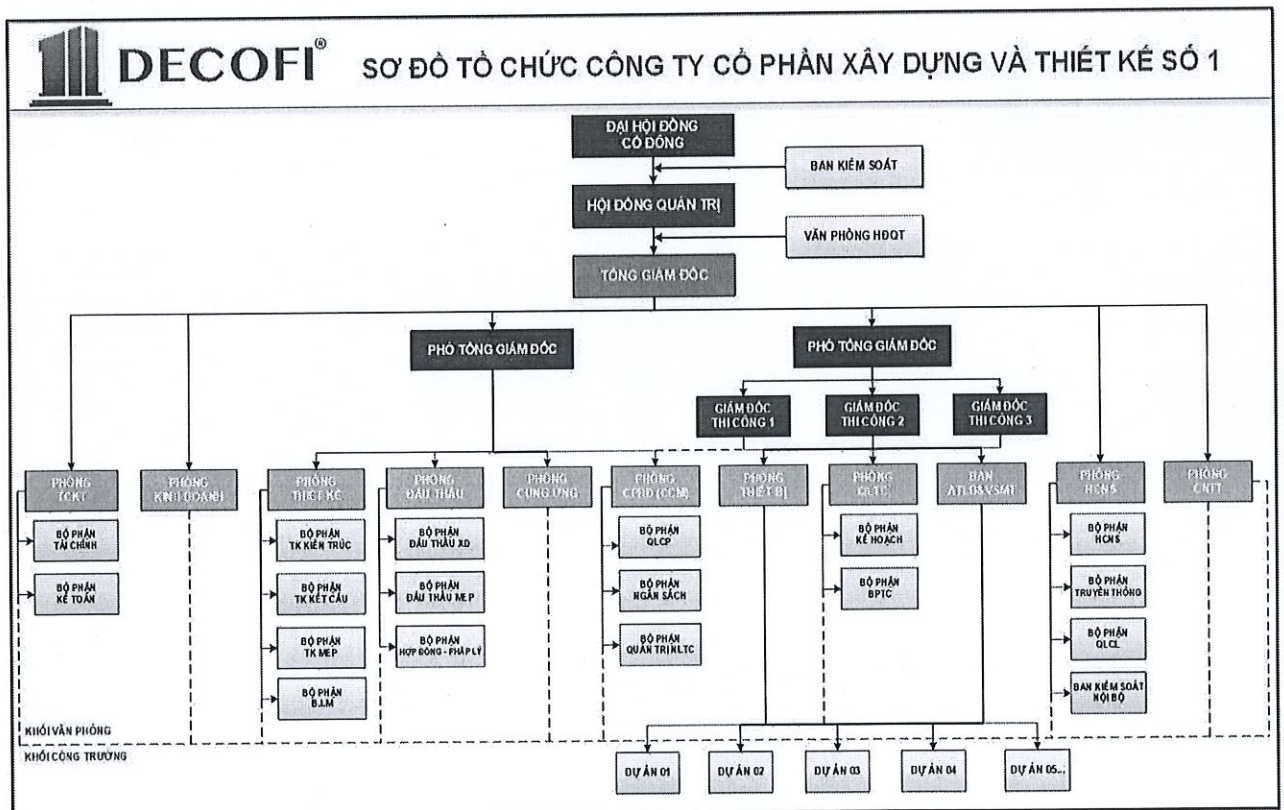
DECOFI®

SƠ ĐỒ TỔ CHỨC CÔNG TY CỔ PHẦN XÂY DỰNG VÀ THIẾT KẾ SỐ 1

ĐẠI HỘI ĐỒNG CỔ ĐÔNG

BAN KIỂM SOÁT

HỘI ĐỒNG QUẢN TRỊ

VĂN PHÒNG HĐQT

TỔNG GIÁM ĐỐC

PHÓ TỔNG GIÁM ĐỐC

PHÓ TỔNG GIÁM ĐỐC

GIÁM ĐỐC THI CÔNG 1

GIÁM ĐỐC THI CÔNG 2

GIÁM ĐỐC THI CÔNG 3

PHÒNG TCKT

BỘ PHẬN TÀI CHÍNH

BỘ PHẬN KẾ TOÁN

PHÒNG KINH DOANH

PHÒNG THIẾT KẾ

BỘ PHẬN TK KIẾN TRÚC

BỘ PHẬN TK KẾT CẤU

BỘ PHẬN TK MEP

BỘ PHẬN BIM

PHÒNG ĐẤU THẦU

BỘ PHẬN ĐẤU THẦU XD

BỘ PHẬN ĐẤU THẦU MEP

BỘ PHẬN HỢP ĐỒNG - PHÁP LÝ

PHÒNG CUNG ỨNG

PHÒNG CPĐD (CCM)

BỘ PHẬN QLCP

BỘ PHẬN NGÂN SÁCH

BỘ PHẬN QUẢN TRỊ NLTC

PHÒNG THIẾT BỊ

PHÒNG QLTC

BỘ PHẬN KẾ HOẠCH

BỘ PHẬN BPTC

BAN ATLĐ&VSMT

PHÒNG HCNS

BỘ PHẬN HCNS

BỘ PHẬN TRUYỀN THÔNG

BỘ PHẬN QLCL

BAN KIỂM SOÁT NỘI BỘ

PHÒNG CNTT

KHỐI VĂN PHÒNG

KHỐI CÔNG TRƯỜNG

DỰ ÁN 01

DỰ ÁN 02

DỰ ÁN 03

DỰ ÁN 04

DỰ ÁN 05...